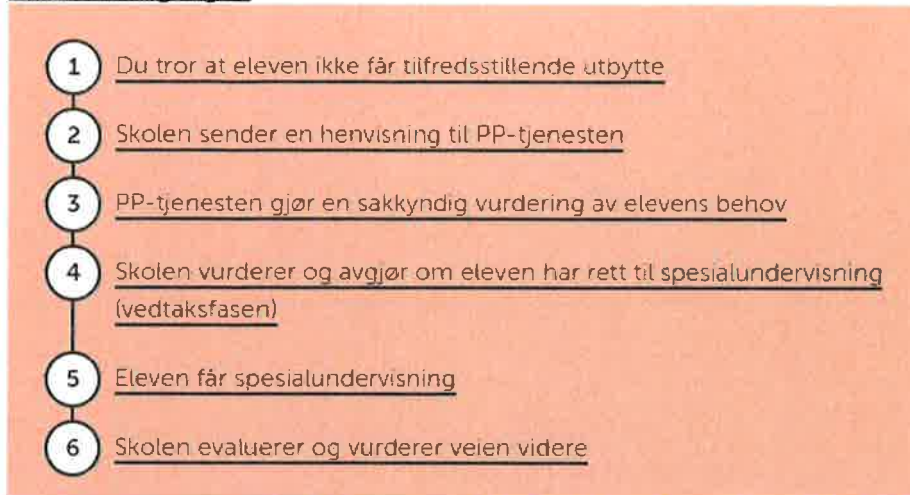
1 Du tror at eleven ikke får tilfredsstillende utbytte

2 Skolen sender en henvisning til PP-tjenesten

3 PP-tjenesten gjør en sakkyndig vurdering av elevens behov

4 Skolen vurderer og avgjør om eleven har rett til spesialundervisning (vedtaksfasen)

5 Eleven får spesialundervisning

6 Skolen evaluerer og vurderer veien videre